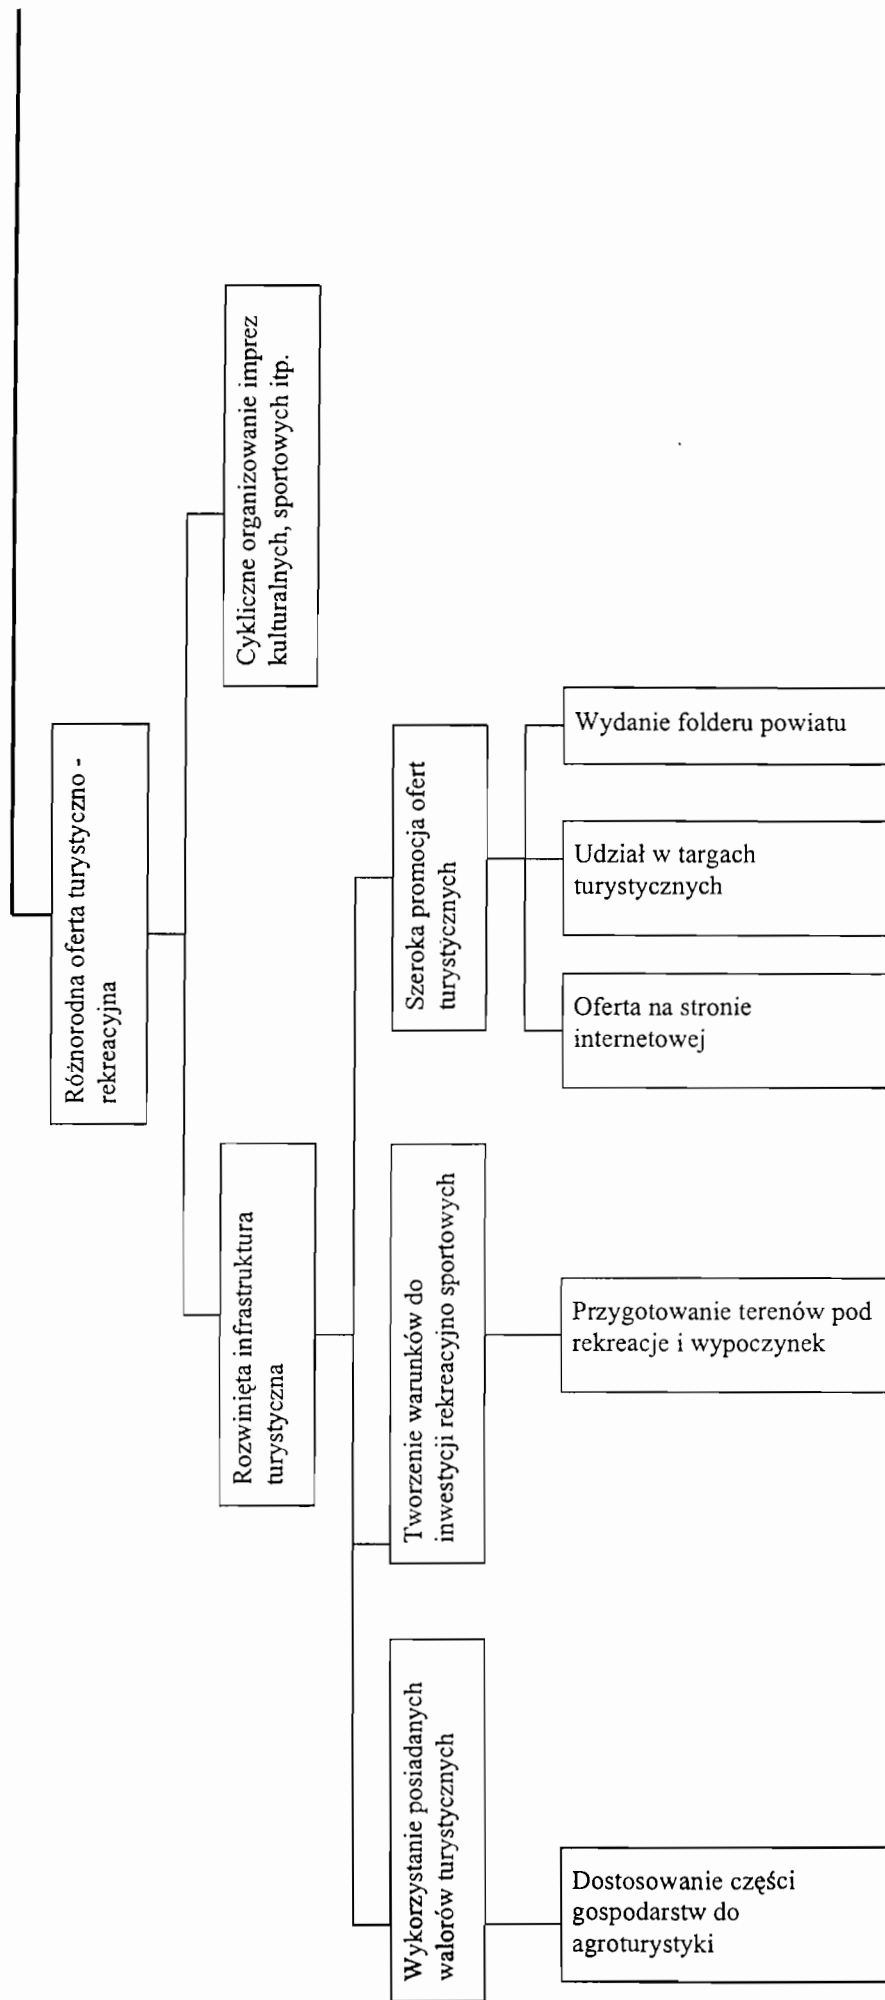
Różnorodna oferta turystyczno - rekreacyjna

Cykliczne organizowanie imprez kulturalnych, sportowych itp.

Rozwinięta infrastruktura turystyczna

Szeroka promocja ofert turystycznych

Wydanie folderu powiatu

Udział w targach turystycznych

Oferta na stronie internetowej

Tworzenie warunków do inwestycji rekreacyjno sportowych

Przygotowanie terenów pod rekreacje i wypoczynek

Wykorzystanie posiadanych walorów turystycznych

Dostosowanie części gospodarstw do agroturystyki